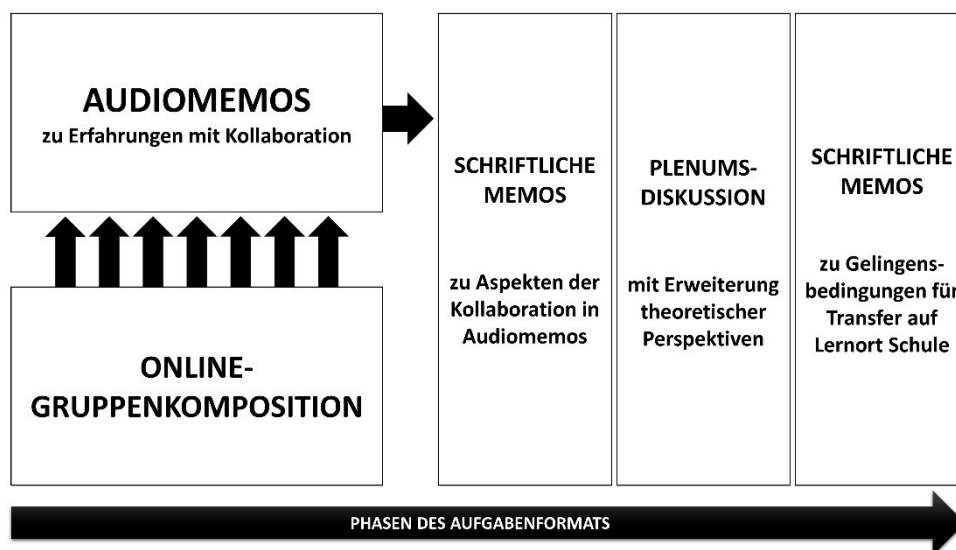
AUDIOMEMOS
zu Erfahrungen mit Kollaboration

ONLINE-
GRUPPENKOMPOSITION

SCHRIFTLICHE MEMOS

zu Aspekten der Kollaboration in Audiomemos

PLENUMS-DISKUSSION

mit Erweiterung theoretischer Perspektiven

SCHRIFTLICHE MEMOS

zu Gelingensbedingungen für Transfer auf Lernort Schule

PHASEN DES AUFGABENFORMATS